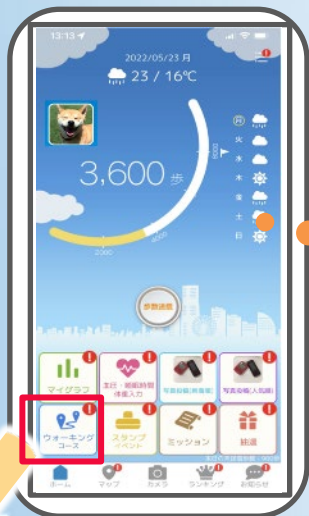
13:13

2022/05/23 月

23 / 16℃

3,600 歩

月 火 水 木 金 土 日

6000

4000

2000

歩数送信

マイグラフ

体重・睡眠時間体温入力

写真投稿(馬車)

写真投稿(人気)

ウォーキングコース

スタンプイベント

ミッション

抽選

ホーム

マップ

カメラ

ランキング

お知らせ